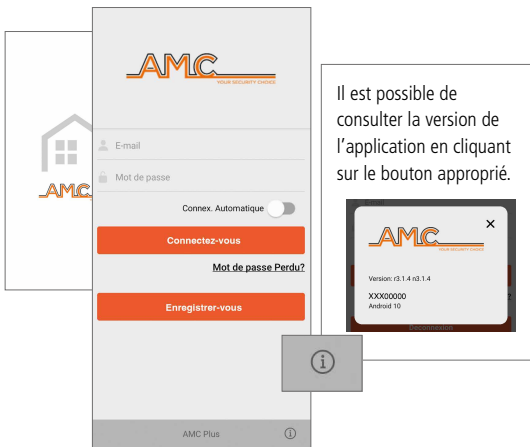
AMC
YOUR SECURITY CHOICE

E-mail

Mot de passe

Connex. Automatique

Connectez-vous

Mot de passe Perdu?

Enregistrer-vous

AMC Plus

AMC

Il est possible de consulter la version de l'application en cliquant sur le bouton approprié.

AMC
YOUR SECURITY CHOICE

Version: r3.1.4 r3.1.4

XXX00000
Android 10